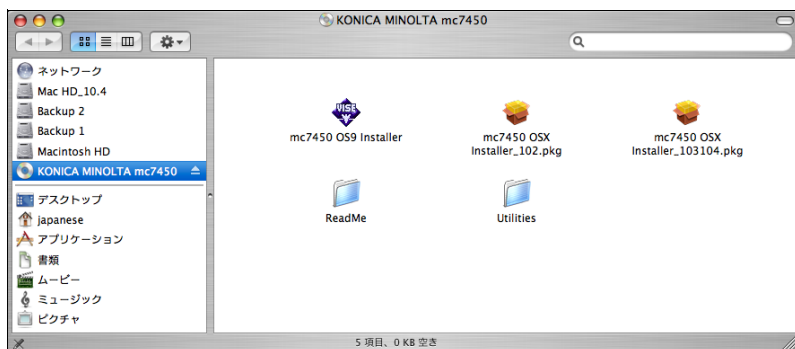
KONICA MINOLTA mc7450

ネットワーク
Mac HD_10.4
Backup 2
Backup 1
Macintosh HD
KONICA MINOLTA mc7450
デスクトップ
japanese
アプリケーション
書類
ムービー
ミュージック
ピクチャ

VISE
mc7450 OS9 Installer
mc7450 OSX Installer_102.pkg
mc7450 OSX Installer_103104.pkg
ReadMe
Utilities

5 項目、0 KB 空き